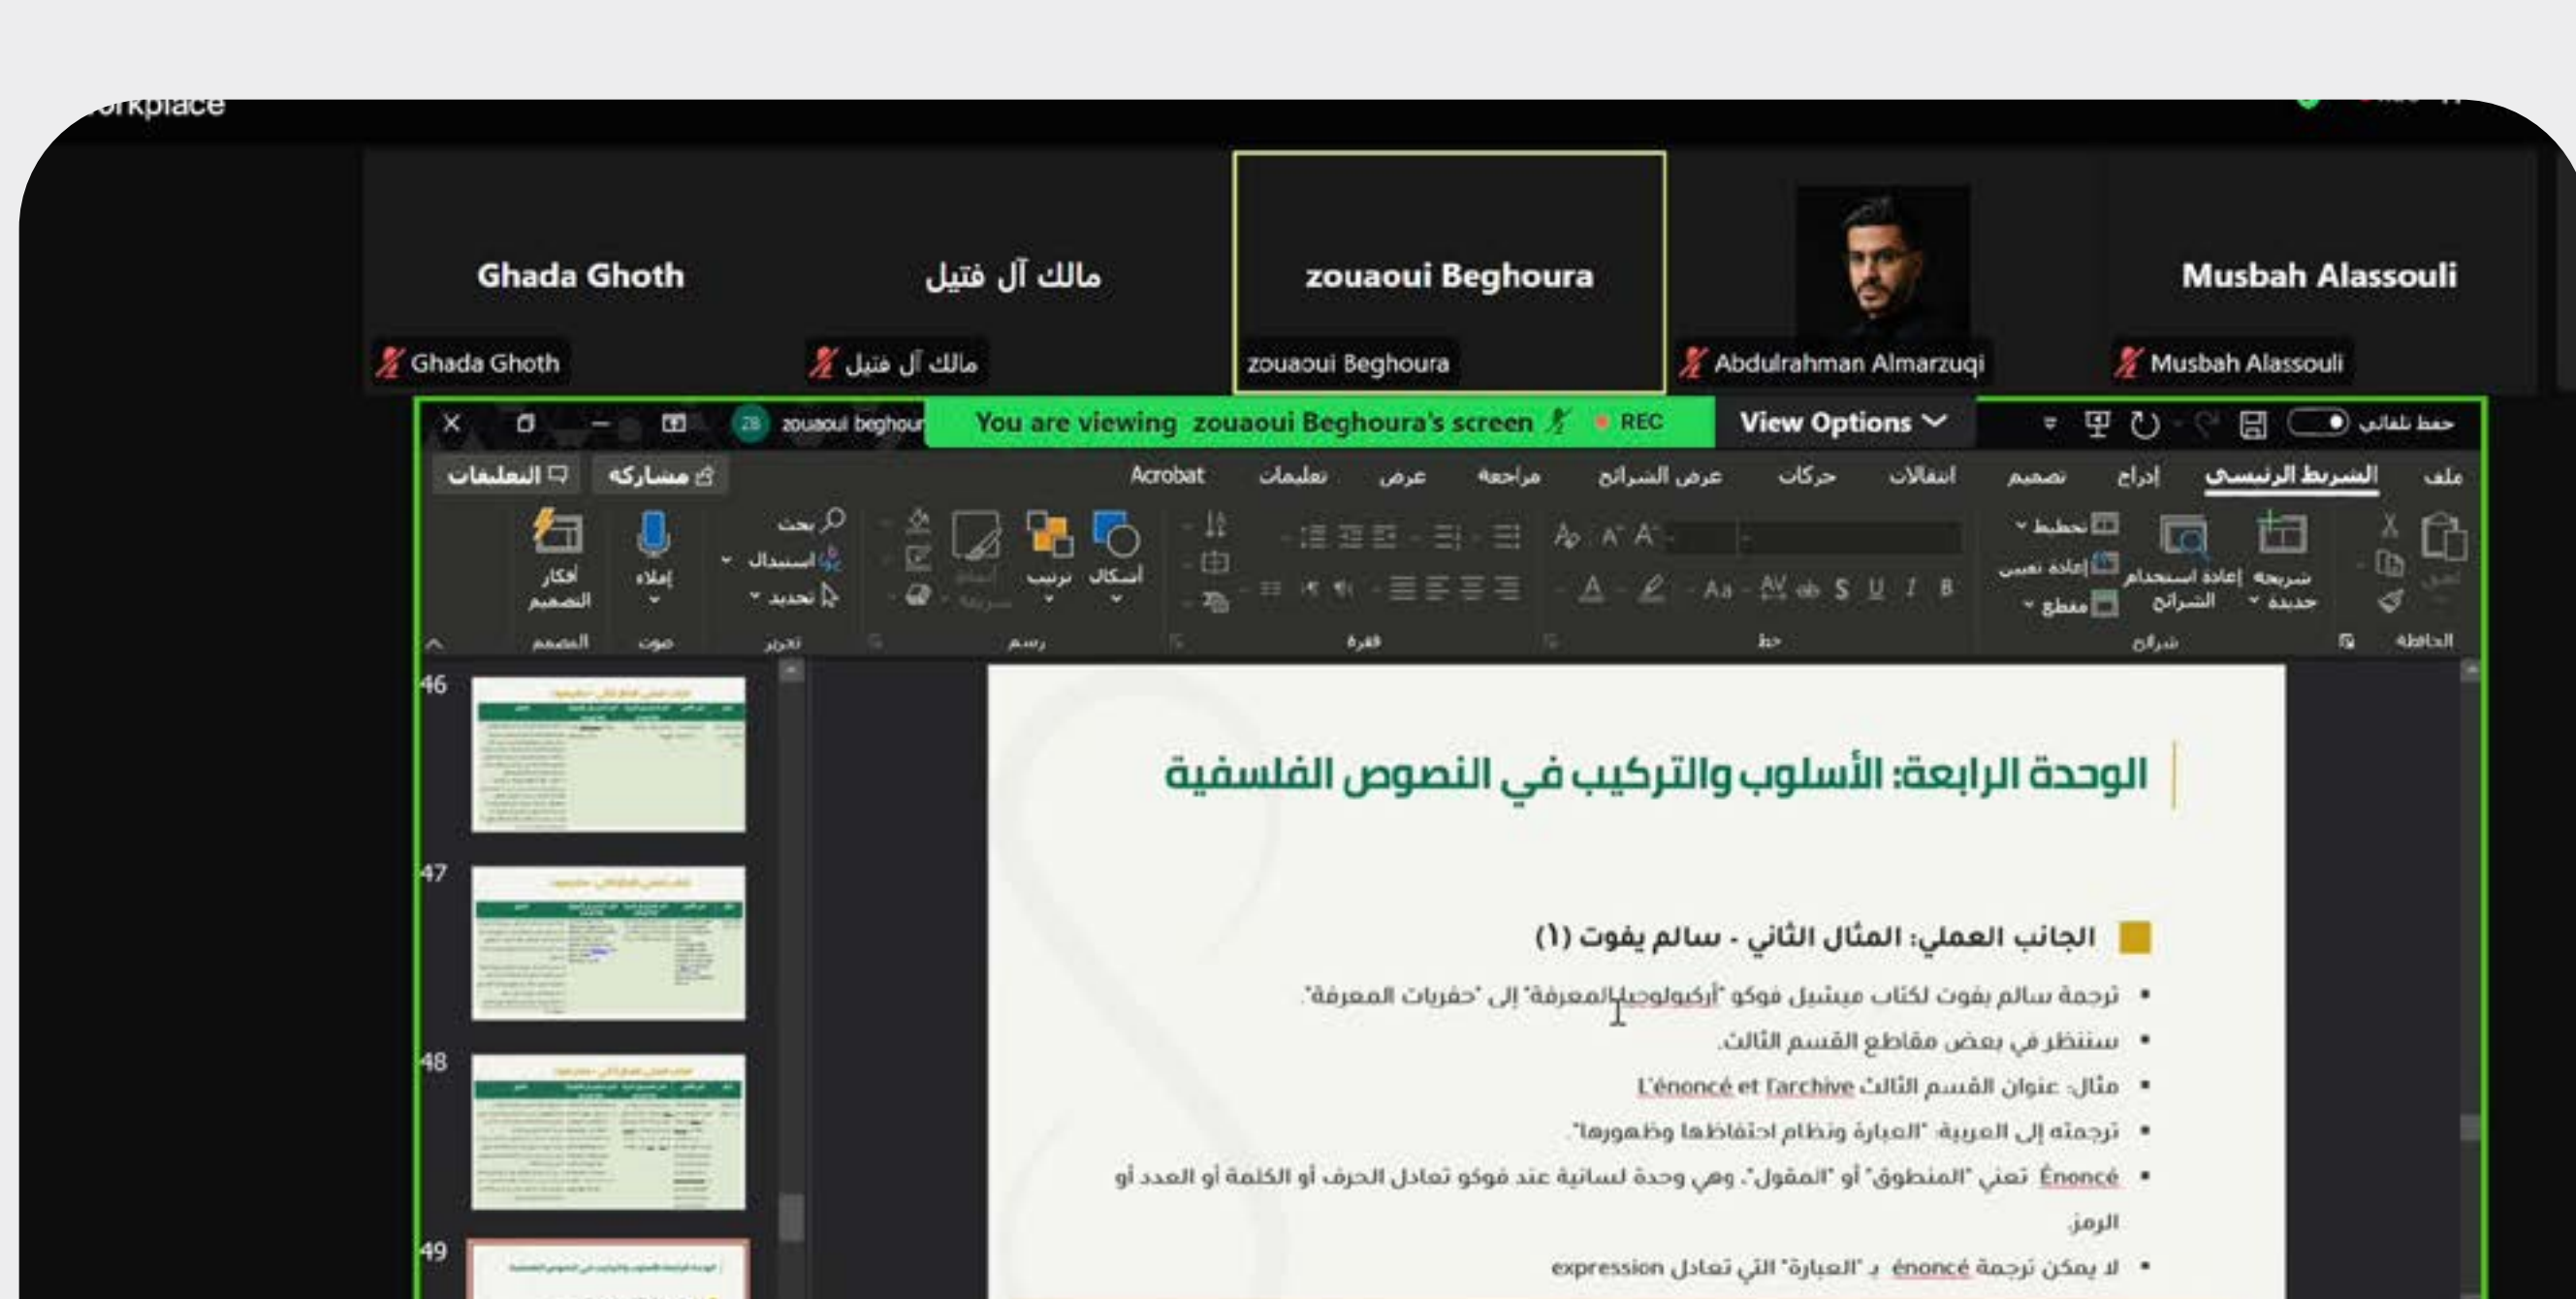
orkplace

Ghada Ghoth
مالك آل فتيل
zouaoui Beghoura
Musbah Alassouli

Ghada Ghoth
مالك آل فتيل
zouaoui Beghoura
Abdulrahman Almarzuqi
Musbah Alassouli

zouaoui beghour
You are viewing zouaoui Beghoura's screen
REC
View Options
حفظ تلقائي

ملف الشريط الرئيسي إدراج تصميم انتقالات حركات عرض الشرائح مراجعة عرض تعليمات Acrobat
مشاركة التعليقات

شريحة جديدة
إعادة استخدام الشرائح
تخطيط
إعادة تعيين
مقطع
أشكال
ترتيب
بحث
استبدال
تحديد
إملاء
أفكار التصميم
الحافظة
شرائح
خط
فقرة
رسم
تحرير
صوت
المصمم

46
47
48
49

الوحدة الرابعة: الأسلوب والتركيب في النصوص الفلسفية

الجانب العملي: المثال الثاني - سالم يفوت (١)

• ترجمة سالم يفوت لكتاب ميشيل فوكو "أركيولوجيا المعرفة" إلى "حفريات المعرفة".
• سننظر في بعض مقاطع القسم الثالث.
• مثال: عنوان القسم الثالث L'énoncé et l'archive
• ترجمته إلى العربية: "العبارة ونظام احتفاظها وظهورها".
• Énoncé تعني "المنطوق" أو "المقول". وهي وحدة لسانية عند فوكو تعادل الحرف أو الكلمة أو العدد أو الرمز.
• لا يمكن ترجمة énoncé بـ "العبارة" التي تعادل expression